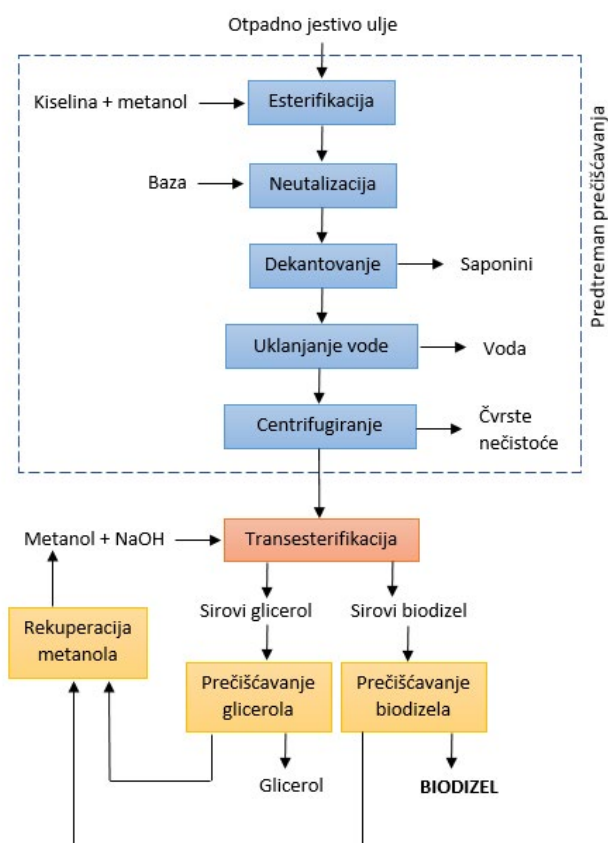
Otpadno jestivo ulje

Kiselina + metanol

Esterifikacija

Baza

Neutralizacija

Dekantovanje

Saponini

Uklanjanje vode

Voda

Centrifugiranje

Čvrste nečistoće

Predtreman prečišćavanja

Metanol + NaOH

Transesterifikacija

Sirovi glicerol

Sirovi biodizel

Rekuperacija metanola

Prečišćavanje glicerola

Prečišćavanje biodizela

Glicerol

BIODIZEL